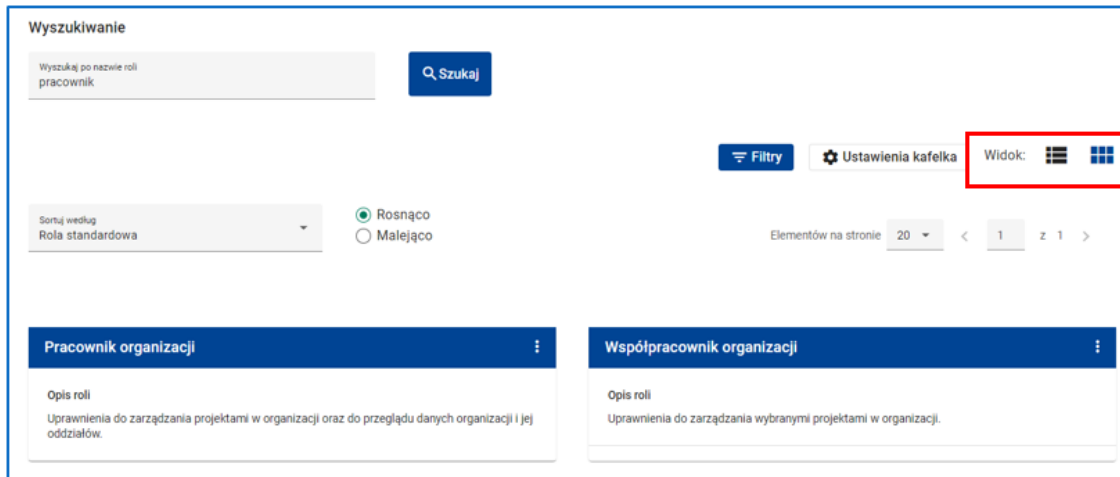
Wyszukiwanie

Wyszukaj po nazwie roli
pracownik

Szukaj

Filtry

Ustawienia kafelka

Widok:

Sortuj według
Rola standardowa

Rosnąco
Malejąco

Elementów na stronie 20

1 z 1

Pracownik organizacji

Opis roli

Uprawnienia do zarządzania projektami w organizacji oraz do przeglądu danych organizacji i jej oddziałów.

Współpracownik organizacji

Opis roli

Uprawnienia do zarządzania wybranymi projektami w organizacji.